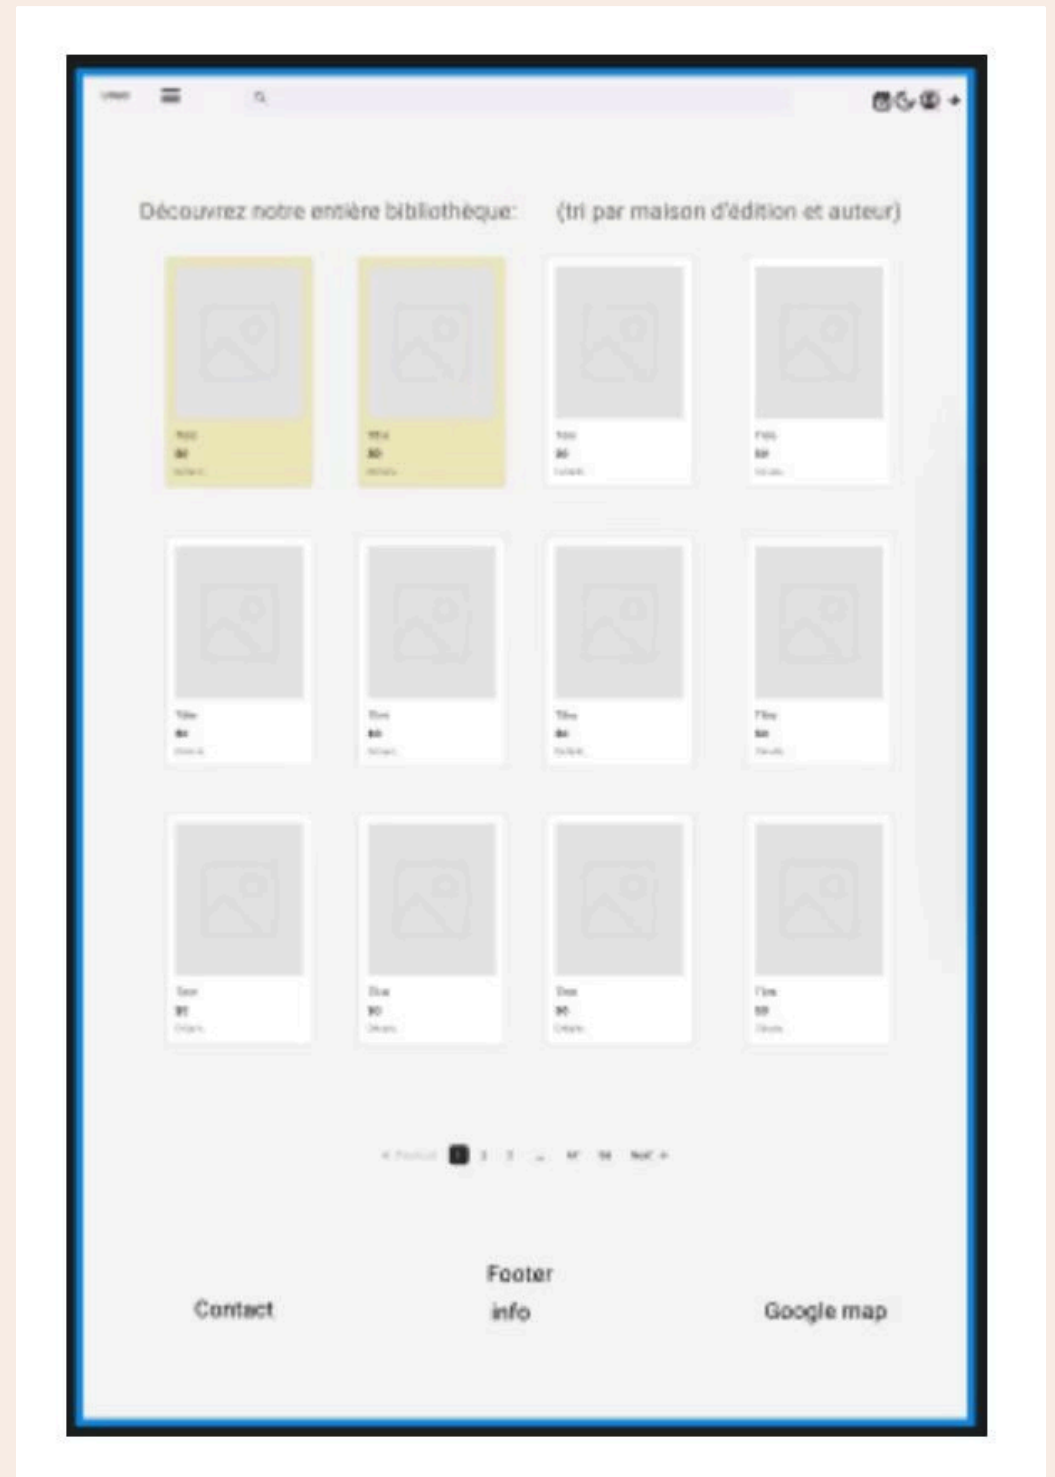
Découvrez notre entière bibliothèque: (tri par maison d'édition et auteur)

Title
$0

Title
$0

Title
$0

Title
$0

Title
$0

Title
$0

Title
$0

Title
$0

Title
$0

Title
$0

Title
$0

Title
$0

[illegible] 1 2 3 ... 67 68 Next

Footer

Contact

info

Google map